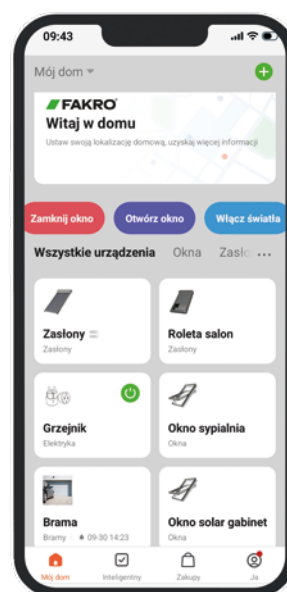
09:43

Mój dom

FAKRO
Witaj w domu
Ustaw swoją lokalizację domową, uzyskaj więcej informacji

Zamknij okno
Otwórz okno
Włącz światła

Wszystkie urządzenia
Okna
Zasło
...

Zasłony
Zasłony

Roleta salon
Zasłony

Grzejnik
Elektryka

Okno sypialnia
Okna

Brama
Bramy 09-30 14:23

Okno solar gabinet
Okna

Mój dom
Inteligentny
Zakupy
Ja